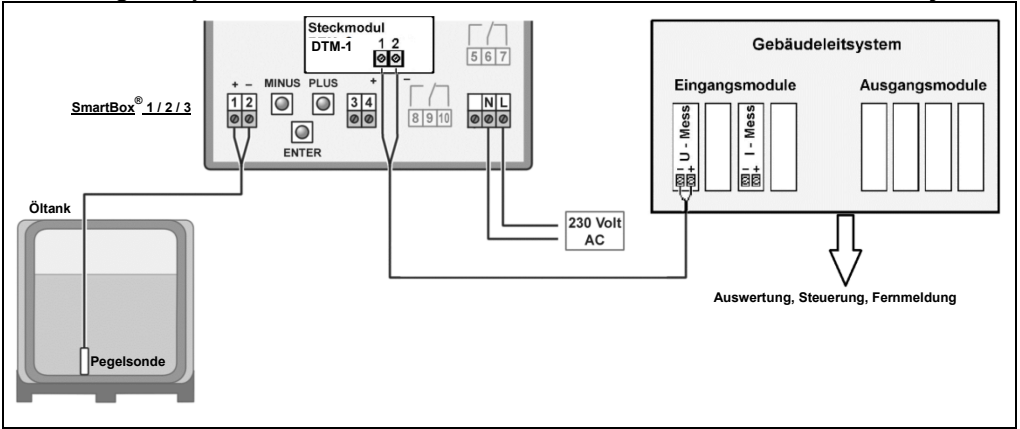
Steckmodul
DTM-1
1 2

5 6 7

Gebäudeleitsystem

Eingangsmodule

Ausgangsmodule

+ –
1 2
MINUS PLUS
3 4
ENTER

8 9 10

+ –
N L

SmartBox® 1 / 2 / 3

U - Mess
– +

I - Mess
– +

Öltank

230 Volt
AC

Auswertung, Steuerung, Fernmeldung

Pegelsonde